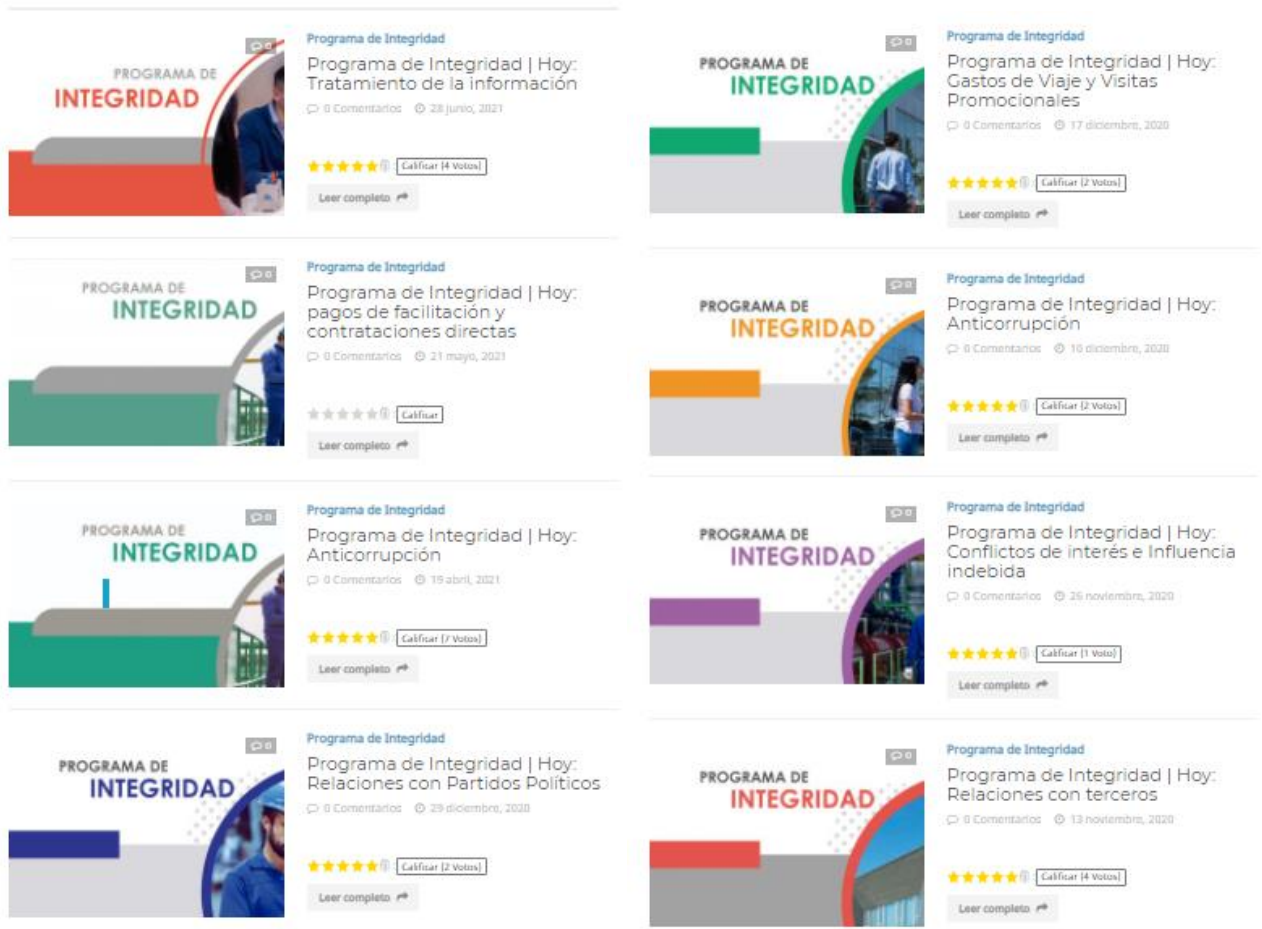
PROGRAMA DE
INTEGRIDAD

0

Programa de Integridad

Programa de Integridad | Hoy: Tratamiento de la información

0 Comentarios 28 junio, 2021

Calificar (4 Votos)

Leer completo

PROGRAMA DE
INTEGRIDAD

0

Programa de Integridad

Programa de Integridad | Hoy: pagos de facilitación y contrataciones directas

0 Comentarios 21 mayo, 2021

Calificar

Leer completo

PROGRAMA DE
INTEGRIDAD

0

Programa de Integridad

Programa de Integridad | Hoy: Anticorrupción

0 Comentarios 19 abril, 2021

Calificar (7 Votos)

Leer completo

PROGRAMA DE
INTEGRIDAD

0

Programa de Integridad

Programa de Integridad | Hoy: Relaciones con Partidos Políticos

0 Comentarios 29 diciembre, 2020

Calificar (2 Votos)

Leer completo

PROGRAMA DE
INTEGRIDAD

0

Programa de Integridad

Programa de Integridad | Hoy: Gastos de Viaje y Visitas Promocionales

0 Comentarios 17 diciembre, 2020

Calificar (2 Votos)

Leer completo

PROGRAMA DE
INTEGRIDAD

0

Programa de Integridad

Programa de Integridad | Hoy: Anticorrupción

0 Comentarios 10 diciembre, 2020

Calificar (2 Votos)

Leer completo

PROGRAMA DE
INTEGRIDAD

0

Programa de Integridad

Programa de Integridad | Hoy: Conflictos de interés e Influencia indebida

0 Comentarios 26 noviembre, 2020

Calificar (1 Voto)

Leer completo

PROGRAMA DE
INTEGRIDAD

0

Programa de Integridad

Programa de Integridad | Hoy: Relaciones con terceros

0 Comentarios 13 noviembre, 2020

Calificar (4 Votos)

Leer completo